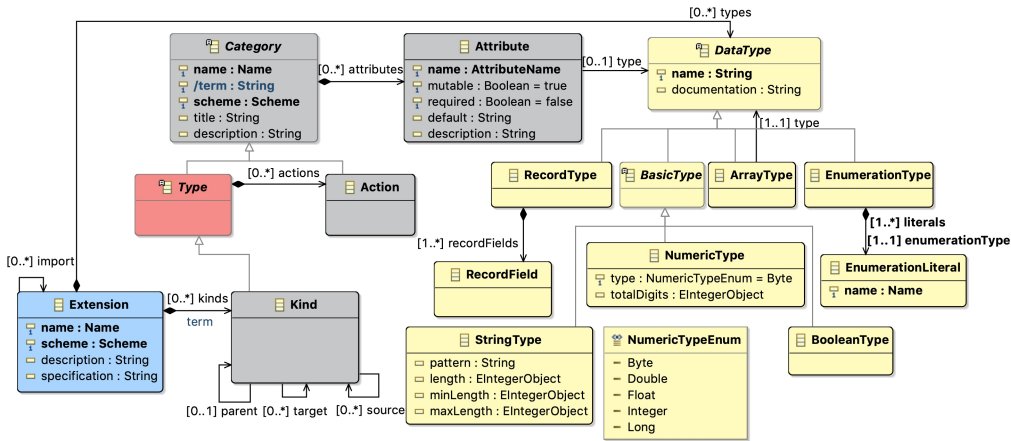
[0..*] types

Category
name : Name
/term : String
scheme : Scheme
title : String
description : String

[0..*] attributes

Attribute
name : AttributeName
mutable : Boolean = true
required : Boolean = false
default : String
description : String

[0..1] type

DataType
name : String
documentation : String

[1..1] type

Type

[0..*] actions

Action

RecordType

BasicType

ArrayType

EnumerationType

[1..*] recordFields

[1..*] literals
[1..1] enumerationType

RecordField

NumericType
type : NumericTypeEnum = Byte
totalDigits : EIntegerObject

EnumerationLiteral
name : Name

[0..*] import

Extension
name : Name
scheme : Scheme
description : String
specification : String

[0..*] kinds
term

Kind

StringType
pattern : String
length : EIntegerObject
minLength : EIntegerObject
maxLength : EIntegerObject

NumericTypeEnum
Byte
Double
Float
Integer
Long

BooleanType

[0..1] parent [0..*] target [0..*] source